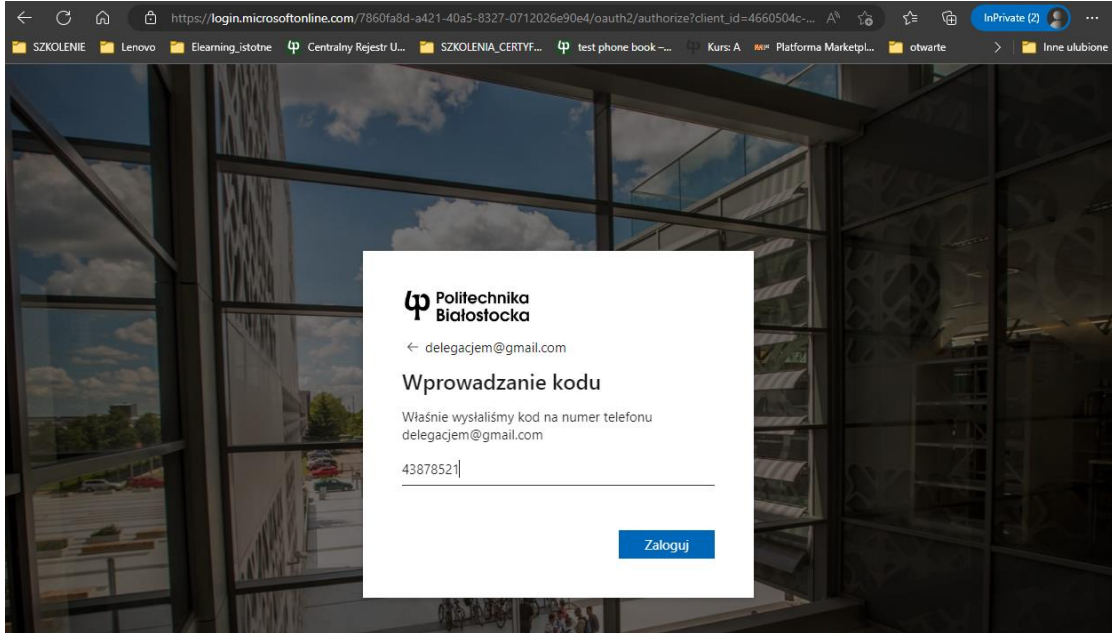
https://login.microsoftonline.com/7860fa8d-a421-40a5-8327-0712026e90e4/oauth2/authorize?client_id=4660504c-...

InPrivate (2)

SZKOLENIE Lenovo Elearning_istotne Centralny Rejestr U... SZKOLENIA_CERTYF... test phone book -... Kurs: A Platforma Marketpl... otwarte Inne ulubione

Politechnika Białostocka

← delegacjem@gmail.com

Wprowadzanie kodu

Właśnie wysłaliśmy kod na numer telefonu delegacjem@gmail.com

43878521

Zaloguj